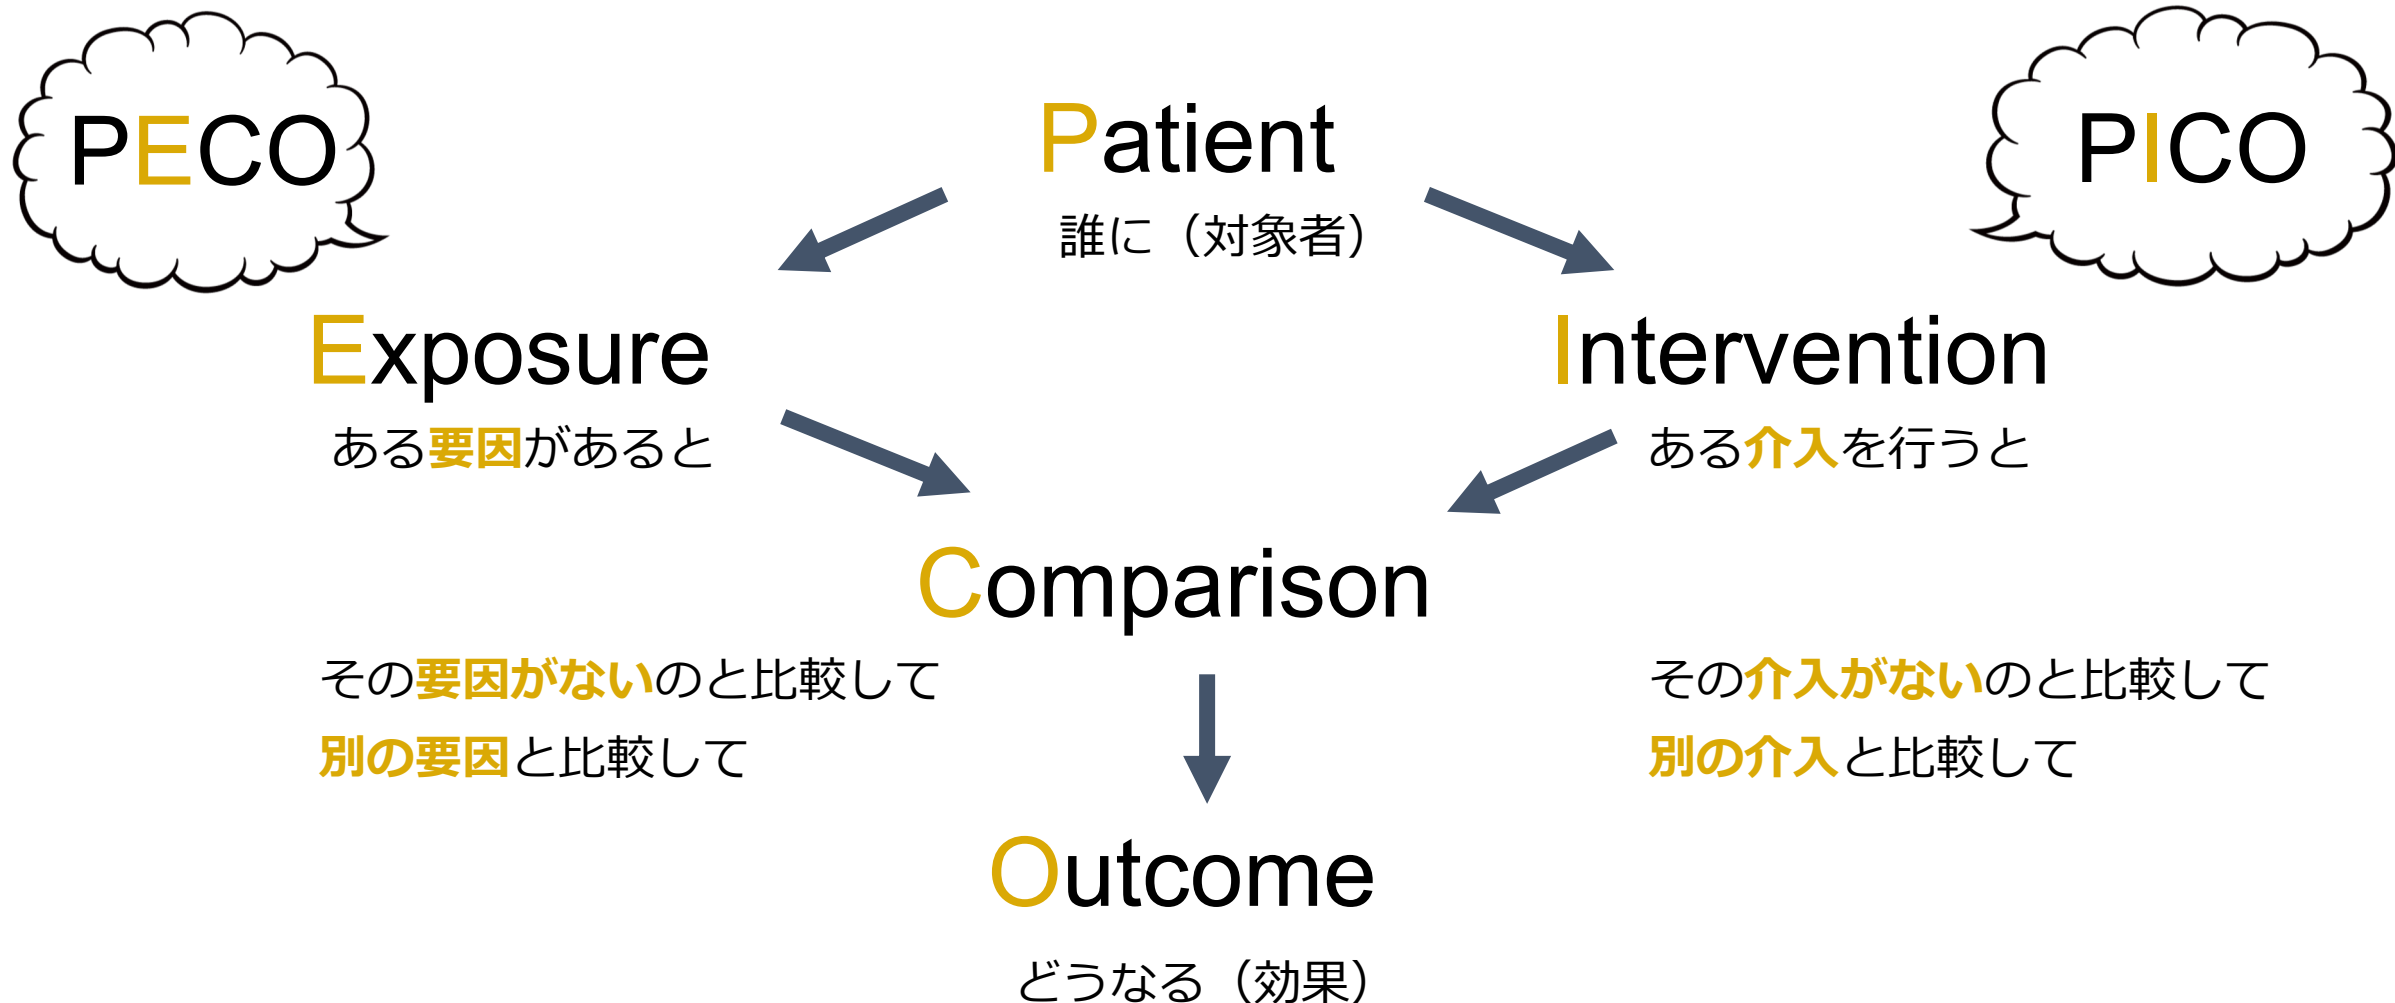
PECO

Patient
誰に（対象者）

PICO

Exposure
ある要因があると

Intervention
ある介入を行うと

Comparison

その要因がないのと比較して
別の要因と比較して

その介入がないのと比較して
別の介入と比較して

Outcome
どうなる（効果）